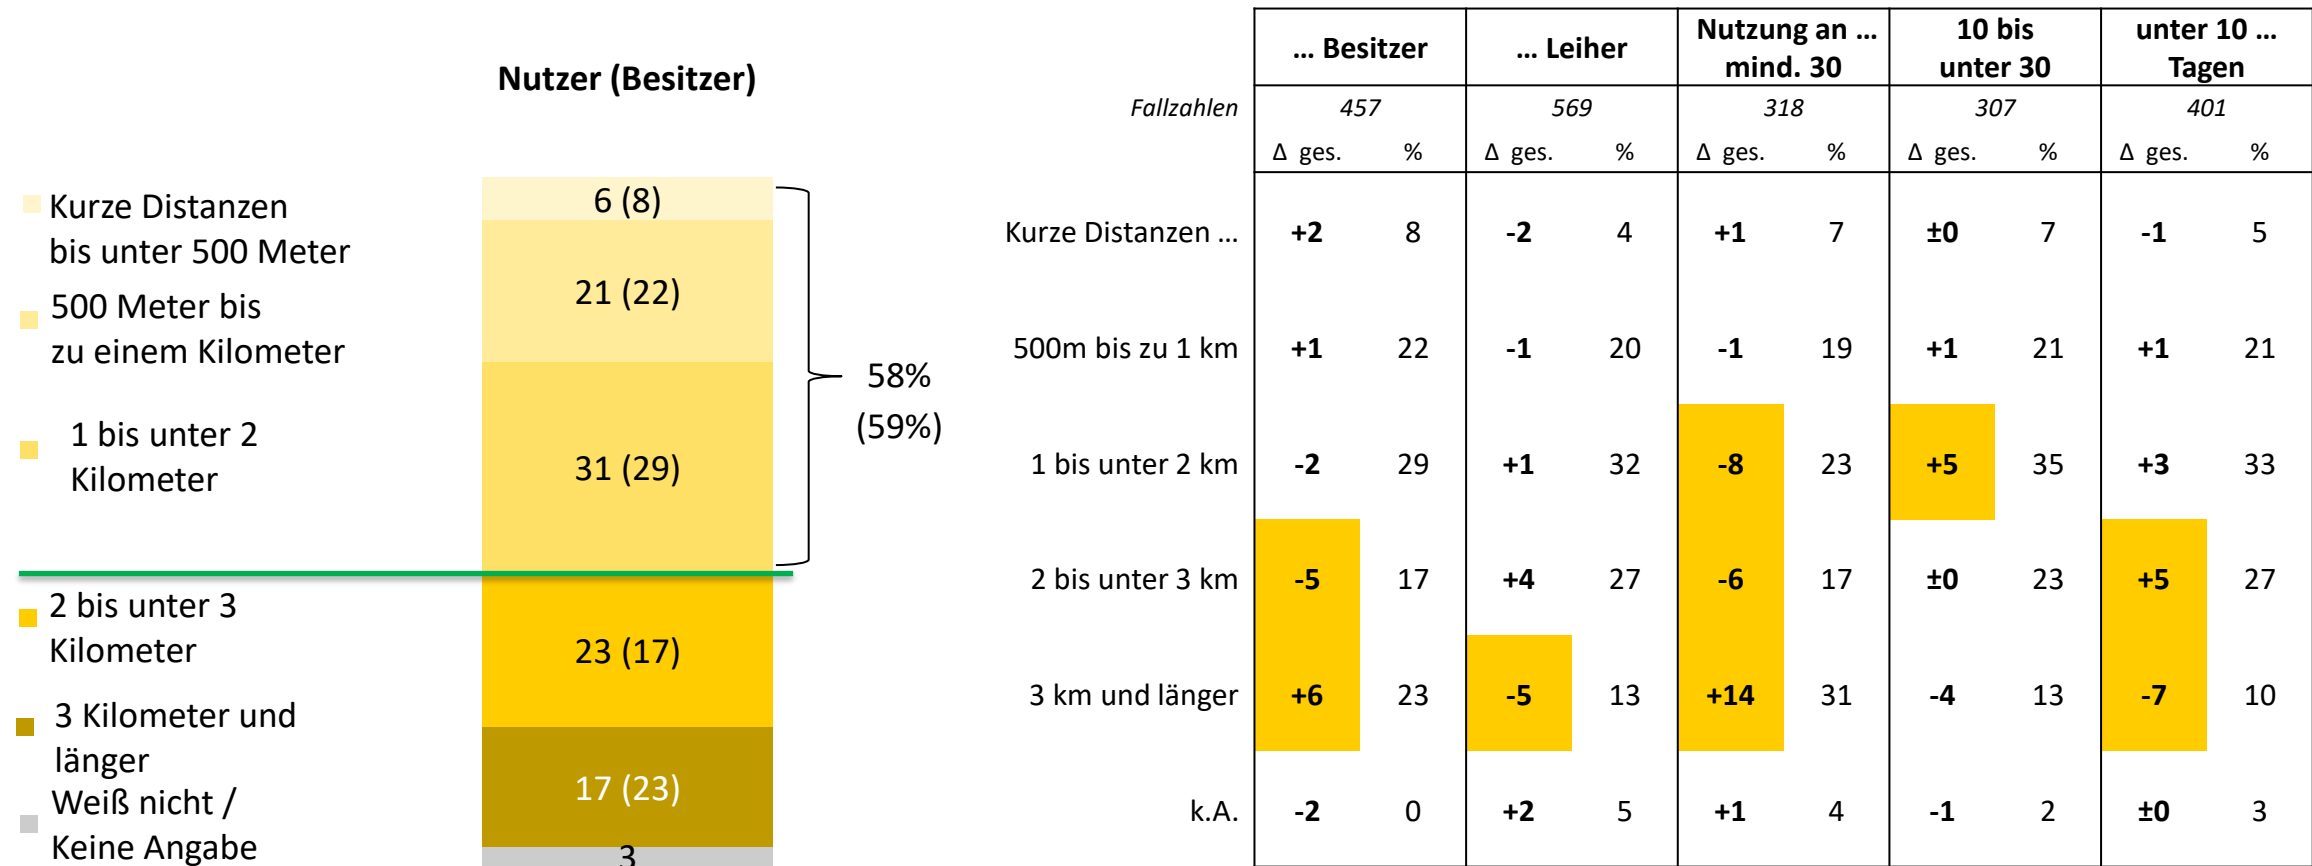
Nutzer (Besitzer)

Kurze Distanzen bis unter 500 Meter

500 Meter bis zu einem Kilometer

1 bis unter 2 Kilometer

2 bis unter 3 Kilometer

3 Kilometer und länger

Weiß nicht / Keine Angabe

6 (8)
21 (22)
31 (29)
23 (17)
17 (23)
3

58% (59%)

| Fallzahlen | ... Besitzer 457 Δ ges. | % | ... Leiher 569 Δ ges. | % | Nutzung an ... mind. 30 318 Δ ges. | % | 10 bis unter 30 307 Δ ges. | % | unter 10 ... Tagen 401 Δ ges. | % |
|---|---|---|---|---|---|---|---|---|---|---|
| Kurze Distanzen ... | +2 | 8 | -2 | 4 | +1 | 7 | ±0 | 7 | -1 | 5 |
| 500m bis zu 1 km | +1 | 22 | -1 | 20 | -1 | 19 | +1 | 21 | +1 | 21 |
| 1 bis unter 2 km | -2 | 29 | +1 | 32 | -8 | 23 | +5 | 35 | +3 | 33 |
| 2 bis unter 3 km | -5 | 17 | +4 | 27 | -6 | 17 | ±0 | 23 | +5 | 27 |
| 3 km und länger | +6 | 23 | -5 | 13 | +14 | 31 | -4 | 13 | -7 | 10 |
| k.A. | -2 | 0 | +2 | 5 | +1 | 4 | -1 | 2 | ±0 | 3 |